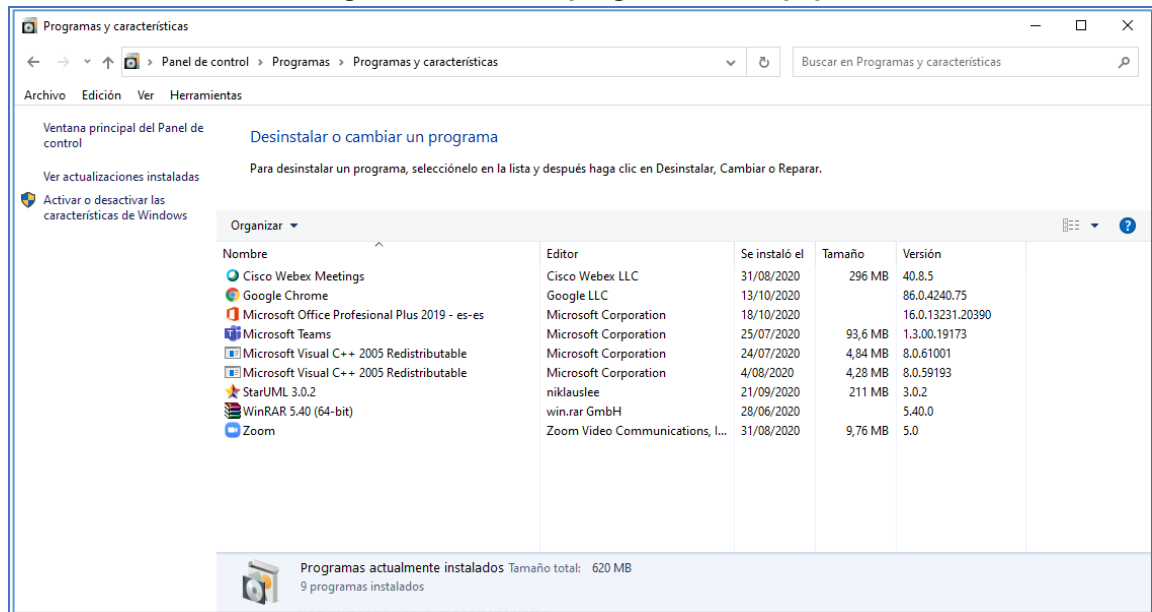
Programas y características

Panel de control › Programas › Programas y características

Buscar en Programas y características

Archivo Edición Ver Herramientas

Ventana principal del Panel de control

Ver actualizaciones instaladas

Activar o desactivar las características de Windows

Desinstalar o cambiar un programa

Para desinstalar un programa, selecciónelo en la lista y después haga clic en Desinstalar, Cambiar o Reparar.

Organizar ▾

| Nombre | Editor | Se instaló el | Tamaño | Versión |
|---|---|---|---|---|
| Cisco Webex Meetings | Cisco Webex LLC | 31/08/2020 | 296 MB | 40.8.5 |
| Google Chrome | Google LLC | 13/10/2020 | | 86.0.4240.75 |
| Microsoft Office Profesional Plus 2019 - es-es | Microsoft Corporation | 18/10/2020 | | 16.0.13231.20390 |
| Microsoft Teams | Microsoft Corporation | 25/07/2020 | 93,6 MB | 1.3.00.19173 |
| Microsoft Visual C++ 2005 Redistributable | Microsoft Corporation | 24/07/2020 | 4,84 MB | 8.0.61001 |
| Microsoft Visual C++ 2005 Redistributable | Microsoft Corporation | 4/08/2020 | 4,28 MB | 8.0.59193 |
| StarUML 3.0.2 | niklauslee | 21/09/2020 | 211 MB | 3.0.2 |
| WinRAR 5.40 (64-bit) | win.rar GmbH | 28/06/2020 | | 5.40.0 |
| Zoom | Zoom Video Communications, I... | 31/08/2020 | 9,76 MB | 5.0 |

Programas actualmente instalados Tamaño total: 620 MB
9 programas instalados